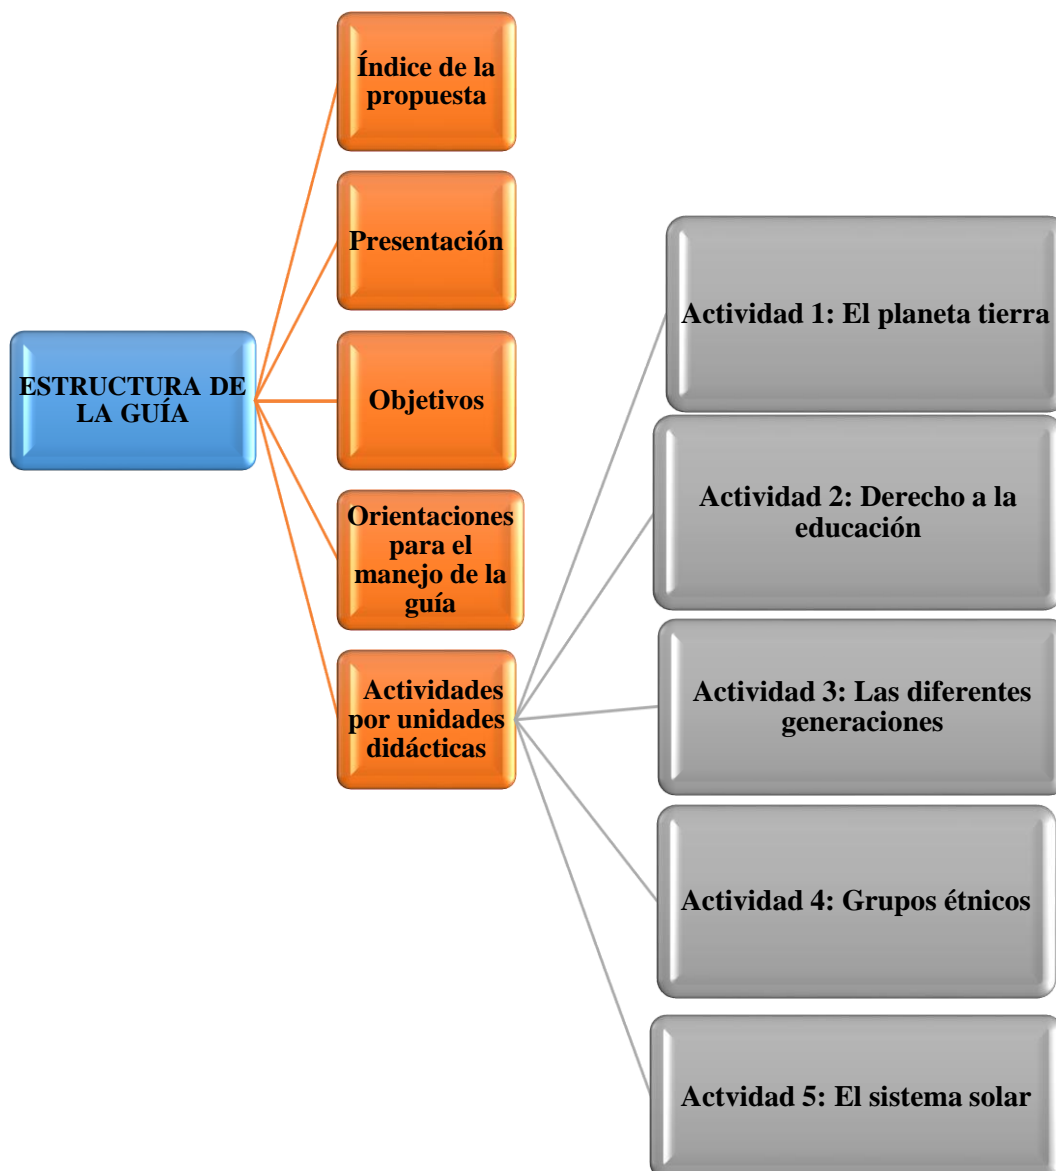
ESTRUCTURA DE LA GUÍA

Índice de la propuesta

Presentación

Objetivos

Orientaciones para el manejo de la guía

Actividades por unidades didácticas

Actividad 1: El planeta tierra

Actividad 2: Derecho a la educación

Actividad 3: Las diferentes generaciones

Actividad 4: Grupos étnicos

Actvidad 5: El sistema solar